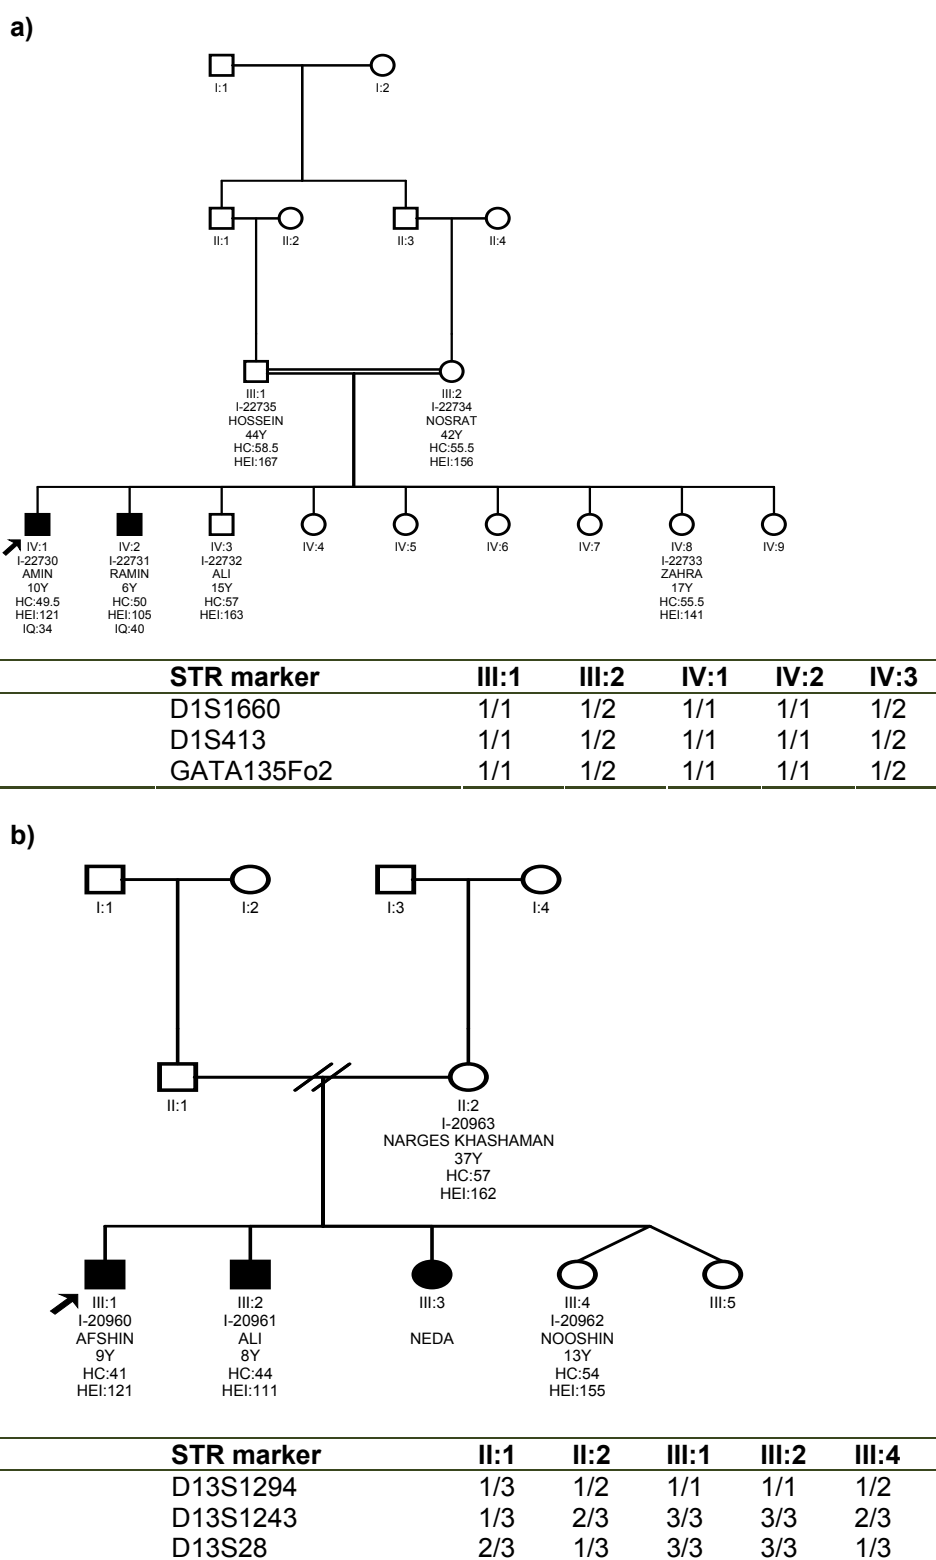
a)

I:1
I:2

II:1
II:2
II:3
II:4

III:1
I-22735
HOSSEIN
44Y
HC:58.5
HEI:167

III:2
I-22734
NOSRAT
42Y
HC:55.5
HEI:156

IV:1
I-22730
AMIN
10Y
HC:49.5
HEI:121
IQ:34

IV:2
I-22731
RAMIN
6Y
HC:50
HEI:105
IQ:40

IV:3
I-22732
ALI
15Y
HC:57
HEI:163

IV:4
IV:5
IV:6
IV:7

IV:8
I-22733
ZAHRA
17Y
HC:55.5
HEI:141

IV:9

| STR marker | III:1 | III:2 | IV:1 | IV:2 | IV:3 |
|---|---|---|---|---|---|
| D1S1660 | 1/1 | 1/2 | 1/1 | 1/1 | 1/2 |
| D1S413 | 1/1 | 1/2 | 1/1 | 1/1 | 1/2 |
| GATA135Fo2 | 1/1 | 1/2 | 1/1 | 1/1 | 1/2 |

b)

I:1
I:2
I:3
I:4

II:1

II:2
I-20963
NARGES KHASHAMAN
37Y
HC:57
HEI:162

III:1
I-20960
AFSHIN
9Y
HC:41
HEI:121

III:2
I-20961
ALI
8Y
HC:44
HEI:111

III:3
NEDA

III:4
I-20962
NOOSHIN
13Y
HC:54
HEI:155

III:5

| STR marker | II:1 | II:2 | III:1 | III:2 | III:4 |
|---|---|---|---|---|---|
| D13S1294 | 1/3 | 1/2 | 1/1 | 1/1 | 1/2 |
| D13S1243 | 1/3 | 2/3 | 3/3 | 3/3 | 2/3 |
| D13S28 | 2/3 | 1/3 | 3/3 | 3/3 | 1/3 |